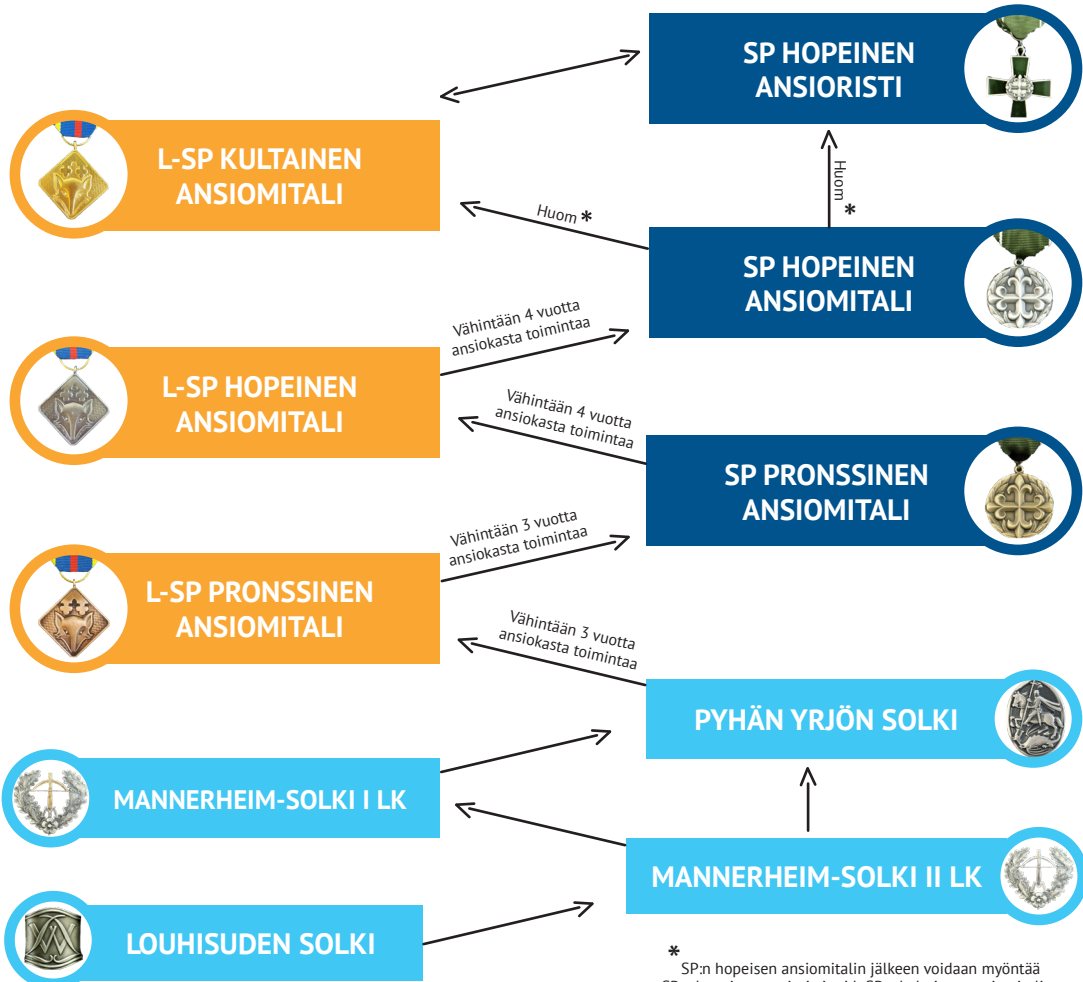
SP HOPEINEN ANSIORISTI

L-SP KULTAINEN ANSIOMITALI

Huom *

Huom *

SP HOPEINEN ANSIOMITALI

Vähintään 4 vuotta ansiokasta toimintaa

L-SP HOPEINEN ANSIOMITALI

Vähintään 4 vuotta ansiokasta toimintaa

SP PRONSSINEN ANSIOMITALI

Vähintään 3 vuotta ansiokasta toimintaa

L-SP PRONSSINEN ANSIOMITALI

Vähintään 3 vuotta ansiokasta toimintaa

PYHÄN YRJÖN SOLKI

MANNERHEIM-SOLKI I LK

MANNERHEIM-SOLKI II LK

LOUHISUDEN SOLKI

* SP:n hopeisen ansiomitalin jälkeen voidaan myöntää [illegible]